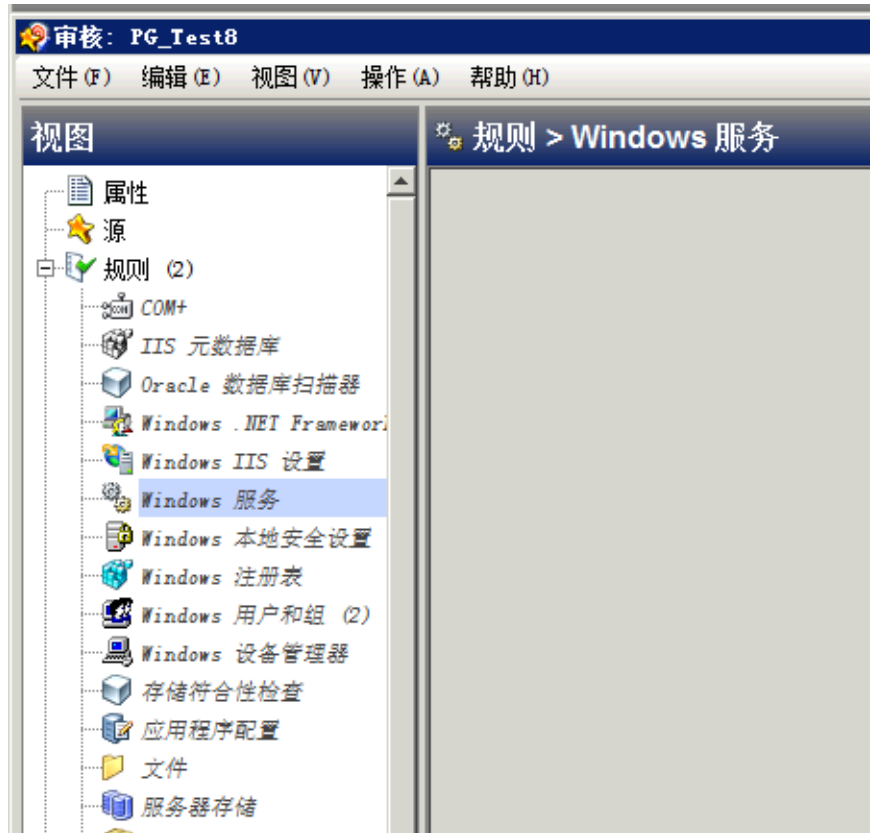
审核: PG_Test8

文件(F) 编辑(E) 视图(V) 操作(A) 帮助(H)

视图

属性
源
规则 (2)
COM+
IIS 元数据库
Oracle 数据库扫描器
Windows .NET Framework
Windows IIS 设置
Windows 服务
Windows 本地安全设置
Windows 注册表
Windows 用户和组 (2)
Windows 设备管理器
存储符合性检查
应用程序配置
文件
服务器存储

规则 > Windows 服务